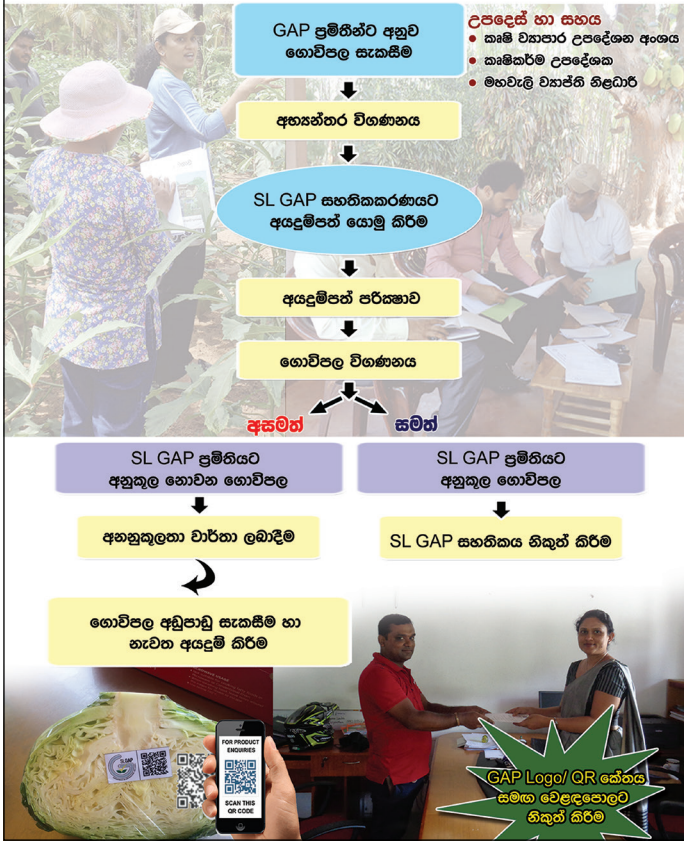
GAP ප්‍රමිතීන්ට අනුව ගොවිපල සැකසීම

උපදෙස් හා සහය
කෘෂි ව්‍යාපාර උපදේශන අංශය
කෘෂිකර්ම උපදේශක
මහවැලි ව්‍යාප්ති නිළධාරී

අභ්‍යන්තර විගණනය

SL GAP සහතිකකරණයට අයදුම්පත් යොමු කිරීම

අයදුම්පත් පරීක්ෂාව

ගොවිපල විගණනය

අසමත්

සමත්

SL GAP ප්‍රමිතියට අනුකූල නොවන ගොවිපල

SL GAP ප්‍රමිතියට අනුකූල ගොවිපල

අනනුකූලතා වාර්තා ලබාදීම

SL GAP සහතිකය නිකුත් කිරීම

ගොවිපල අඩුපාඩු සැකසීම හා නැවත අයදුම් කිරීම

FOR PRODUCT ENQUIRIES

SCAN THIS QR CODE

GAP Logo/ QR කේතය සමඟ වෙළඳපොළට නිකුත් කිරීම